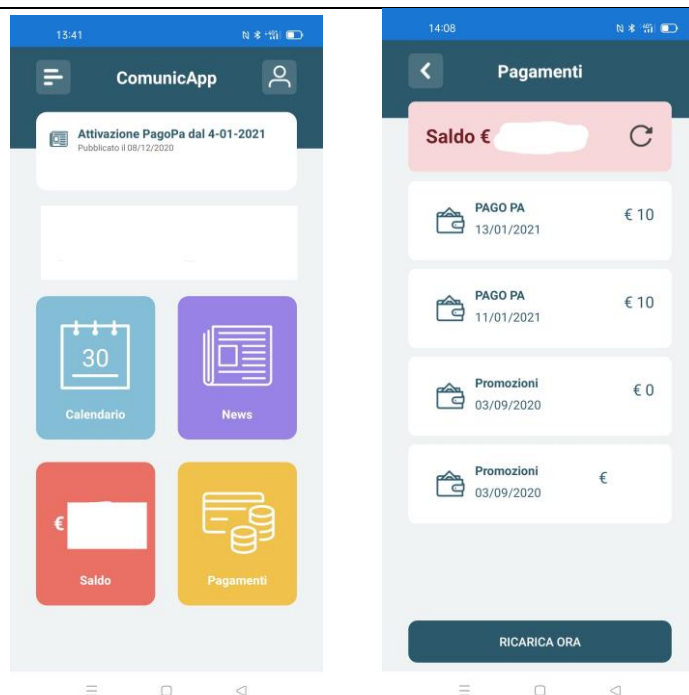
13:41

ComunicApp

Attivazione PagoPa dal 4-01-2021
Pubblicato il 08/12/2020

30
Calendario

News

€
Saldo

Pagamenti

14:08

Pagamenti

Saldo €

PAGO PA
13/01/2021
€ 10

PAGO PA
11/01/2021
€ 10

Promozioni
03/09/2020
€ 0

Promozioni
03/09/2020
€

RICARICA ORA